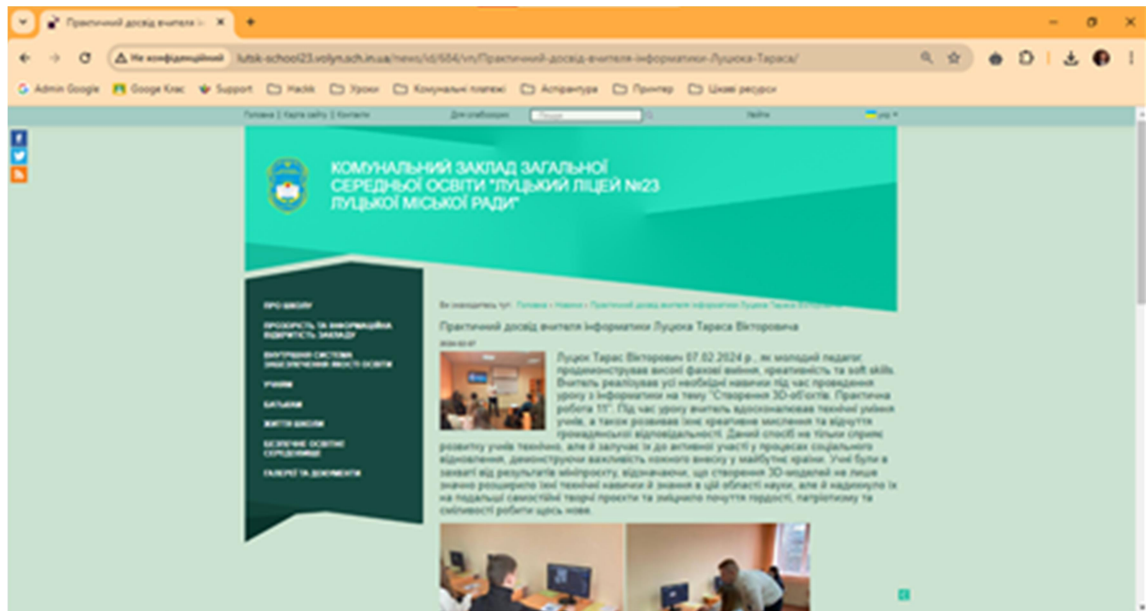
Практичний досвід вчителя ×

Не конфіденційний lutsk-school23.volyn.sch.in.ua/news/id/684/vn/Практичний-досвід-вчителя-інформатики-Луцюка-Тараса/

Admin Google Google Клас Support Hackk Уроки Комунальні платежі Аспірантура Принтер Цікаві ресурси

Головна | Карта сайту | Контакти Для слабозорих Пошук Увійти укр

КОМУНАЛЬНИЙ ЗАКЛАД ЗАГАЛЬНОЇ СЕРЕДНЬОЇ ОСВІТИ "ЛУЦЬКИЙ ЛІЦЕЙ №23 ЛУЦЬКОЇ МІСЬКОЇ РАДИ"

ПРО ШКОЛУ

ПРОЗОРІСТЬ ТА ІНФОРМАЦІЙНА ВІДКРИТІСТЬ ЗАКЛАДУ

ВНУТРІШНЯ СИСТЕМА ЗАБЕЗПЕЧЕННЯ ЯКОСТІ ОСВІТИ

УЧНЯМ

БАТЬКАМ

ЖИТТЯ ШКОЛИ

БЕЗПЕЧНЕ ОСВІТНЄ СЕРЕДОВИЩЕ

ГАЛЕРЕЯ ТА ДОКУМЕНТИ

Ви знаходитесь тут: Головна » Новини » Практичний досвід вчителя інформатики Луцюка Тараса Вікторовича

Практичний досвід вчителя інформатики Луцюка Тараса Вікторовича

2024-02-07

Луцюк Тарас Вікторович 07.02.2024 р., як молодий педагог, продемонстрував високі фахові вміння, креативність та soft skills. Вчитель реалізував усі необхідні навички під час проведення уроку з інформатики на тему "Створення 3D-об'єктів. Практична робота 11". Під час уроку вчитель вдосконалював технічні уміння учнів, а також розвивав їхнє креативне мислення та відчуття громадянської відповідальності. Даний спосіб не тільки сприяє розвитку учнів технічно, але й залучає їх до активної участі у процесах соціального відновлення, демонструючи важливість кожного внеску у майбутнє країни. Учні були в захваті від результатів мініпроєкту, відзначаючи, що створення 3D-моделей не лише значно розширило їхні технічні навички й знання в цій області науки, але й надихнуло їх на подальші самостійні творчі проєкти та знищило почуття гордості, патріотизму та сміливості робити щось нове.